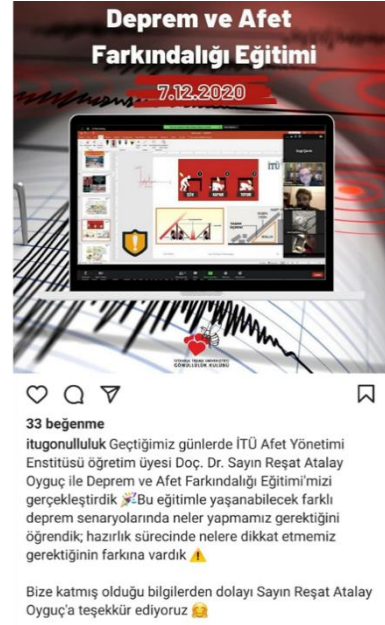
Deprem ve Afet Farkındalığı Eğitimi

7.12.2020

ÇÖK KAPAN TUTUN

İTÜ

İSTANBUL TEKNİK ÜNİVERSİTESİ GÖNÜLLÜLÜK KULÜBÜ

33 beğenme

itugonulluluk Geçtiğimiz günlerde İTÜ Afet Yönetimi Enstitüsü öğretim üyesi Doç. Dr. Sayın Reşat Atalay Oyguç ile Deprem ve Afet Farkındalığı Eğitimi'mizi gerçekleştirdik 🎉Bu eğitimle yaşanabilecek farklı deprem senaryolarında neler yapmamız gerektiğini öğrendik; hazırlık sürecinde nelere dikkat etmemiz gerektiğinin farkına vardık ⚠️

Bize katmış olduğu bilgilerden dolayı Sayın Reşat Atalay Oyguç'a teşekkür ediyoruz 🤗